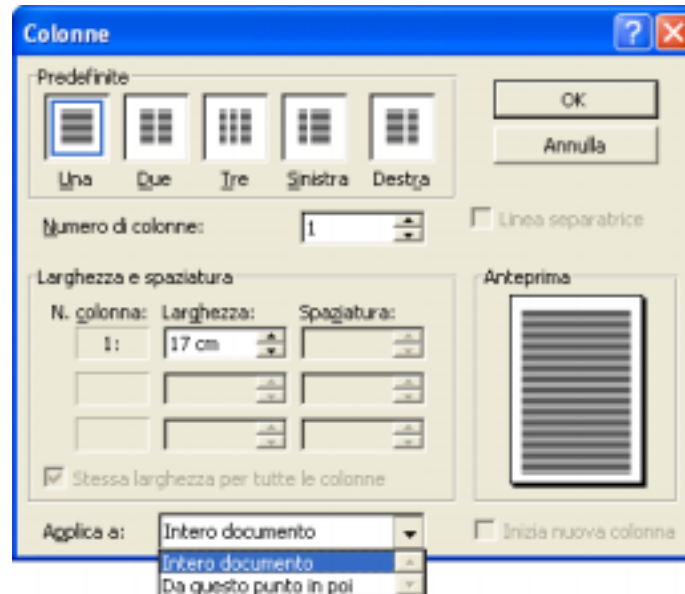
Colonne

Predefinite

Una Due Tre Sinistra Destra

OK

Annulla

Numero di colonne: 1

Linea separatrice

Larghezza e spaziatura

N. colonna: Larghezza: Spaziatura:

1: 17 cm

Anteprima

Stessa larghezza per tutte le colonne

Applica a: Intero documento

Intero documento
Da questo punto in poi

Inizia nuova colonna